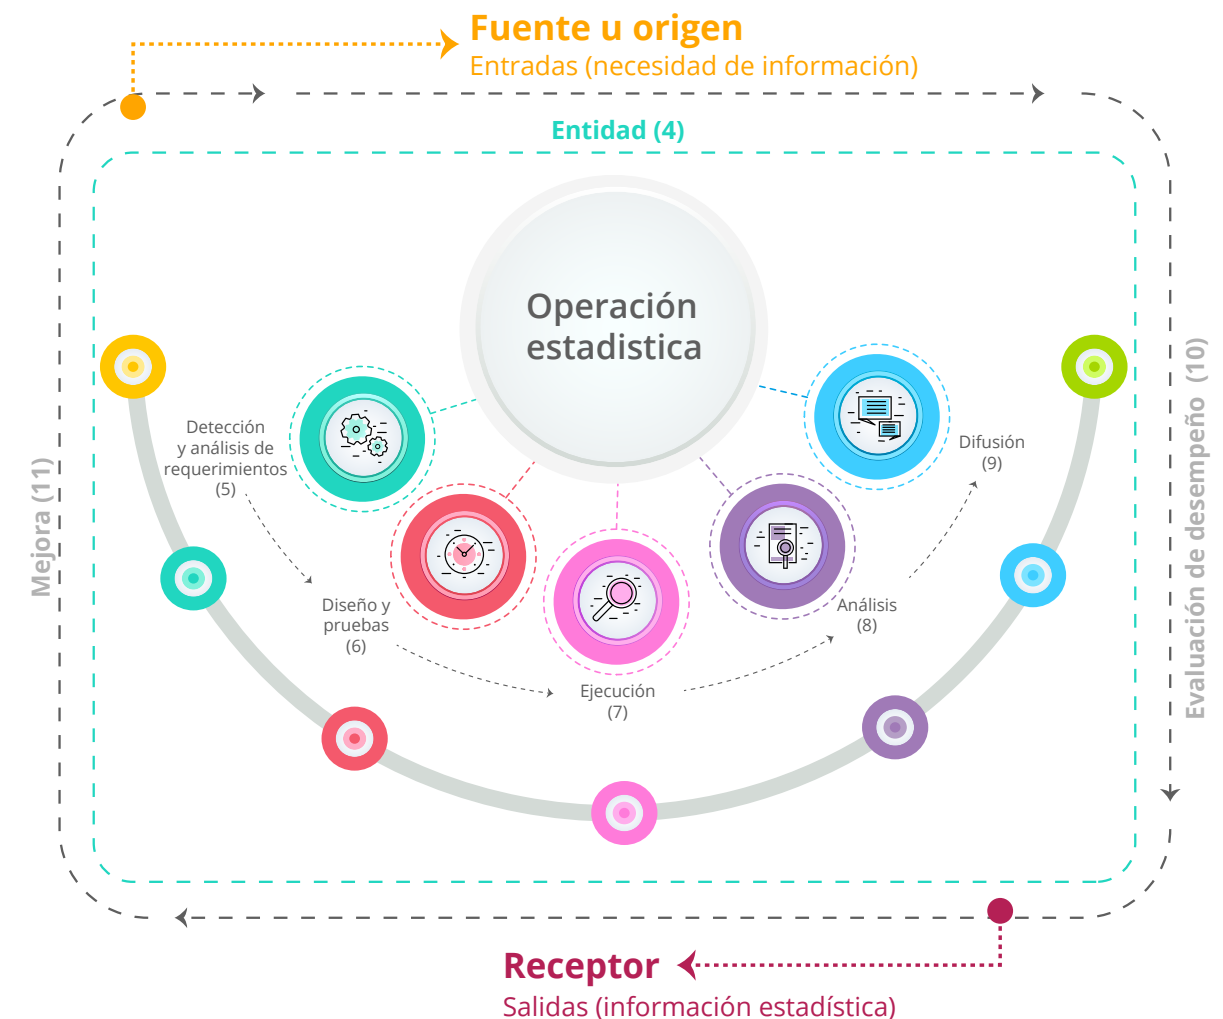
Fuente u origen
Entradas (necesidad de información)

Entidad (4)

Operación estadistica

Detección y análisis de requerimientos (5)

Diseño y pruebas (6)

Ejecución (7)

Análisis (8)

Difusión (9)

Mejora (11)

Evaluación de desempeño (10)

Receptor
Salidas (información estadística)